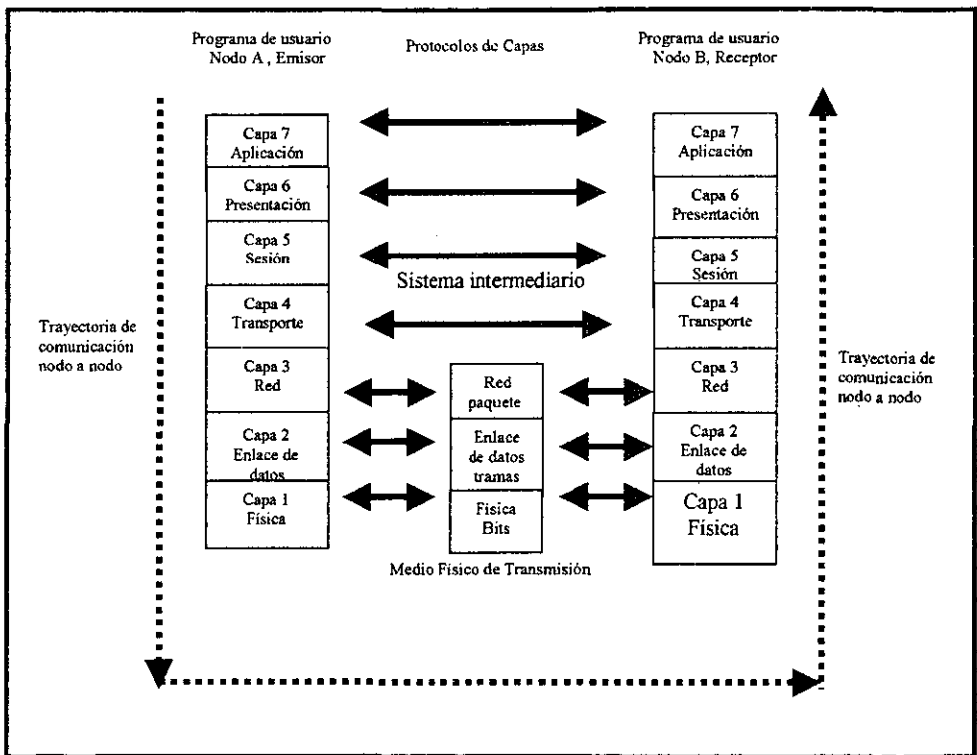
Programa de usuario
Nodo A , Emisor

Protocolos de Capas

Programa de usuario
Nodo B, Receptor

Capa 7
Aplicación

Capa 6
Presentación

Capa 5
Sesión

Capa 4
Transporte

Capa 3
Red

Capa 2
Enlace de datos

Capa 1
Física

Sistema intermediario

Red
paquete

Enlace de datos
tramas

Física
Bits

Medio Físico de Transmisión

Capa 7
Aplicación

Capa 6
Presentación

Capa 5
Sesión

Capa 4
Transporte

Capa 3
Red

Capa 2
Enlace de datos

Capa 1
Física

Trayectoria de comunicación nodo a nodo

Trayectoria de comunicación nodo a nodo